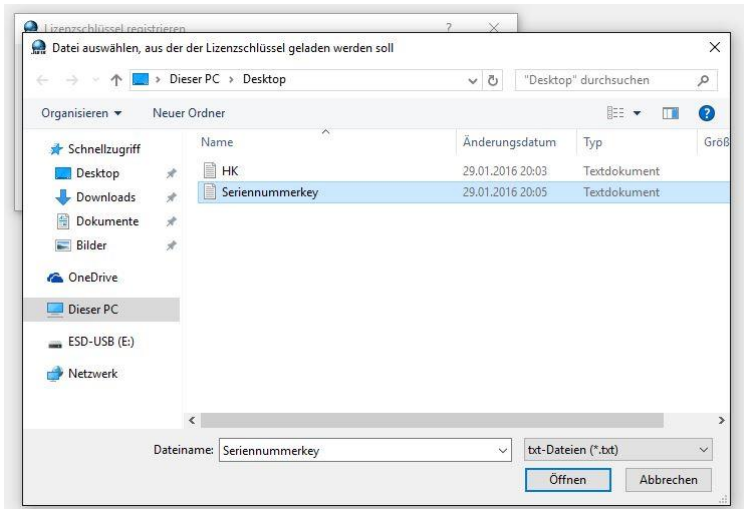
Lizenzschlüssel registrieren ? ×

Datei auswählen, aus der der Lizenzschlüssel geladen werden soll ×

Dieser PC > Desktop

"Desktop" durchsuchen

Organisieren ▾ Neuer Ordner

| Name | Änderungsdatum | Typ | Größ |
|---|---|---|---|
| HK | 29.01.2016 20:03 | Textdokument | |
| Seriennummerkey | 29.01.2016 20:05 | Textdokument | |

Schnellzugriff
Desktop
Downloads
Dokumente
Bilder
OneDrive
Dieser PC
ESD-USB (E:)
Netzwerk

Dateiname: Seriennummerkey

txt-Dateien (*.txt)

Öffnen Abbrechen